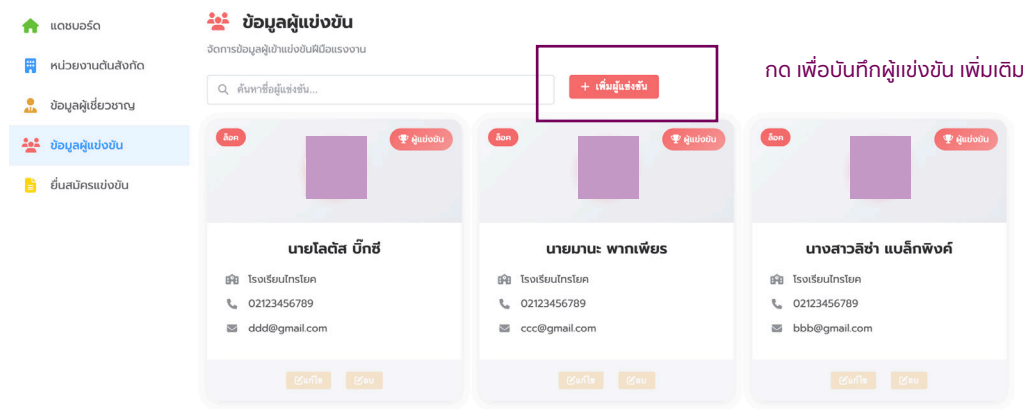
แดชบอร์ด

หน่วยงานต้นสังกัด

ข้อมูลผู้เชี่ยวชาญ

ข้อมูลผู้แข่งขัน

ยื่นสมัครแข่งขัน

ข้อมูลผู้แข่งขัน

จัดการข้อมูลผู้เข้าแข่งขันฝีมือแรงงาน

ค้นหาชื่อผู้แข่งขัน...

+ เพิ่มผู้แข่งขัน

กด เพื่อบันทึกผู้แข่งขัน เพิ่มเติม

ล็อค

ผู้แข่งขัน

นายโลตัส บิ๊กซี

โรงเรียนไทรโยค

02123456789

ddd@gmail.com

แก้ไข ลบ

ล็อค

ผู้แข่งขัน

นายมานะ พากเพียร

โรงเรียนไทรโยค

02123456789

ccc@gmail.com

แก้ไข ลบ

ล็อค

ผู้แข่งขัน

นางสาวลิซ่า แบล็กพิงค์

โรงเรียนไทรโยค

02123456789

bbb@gmail.com

แก้ไข ลบ